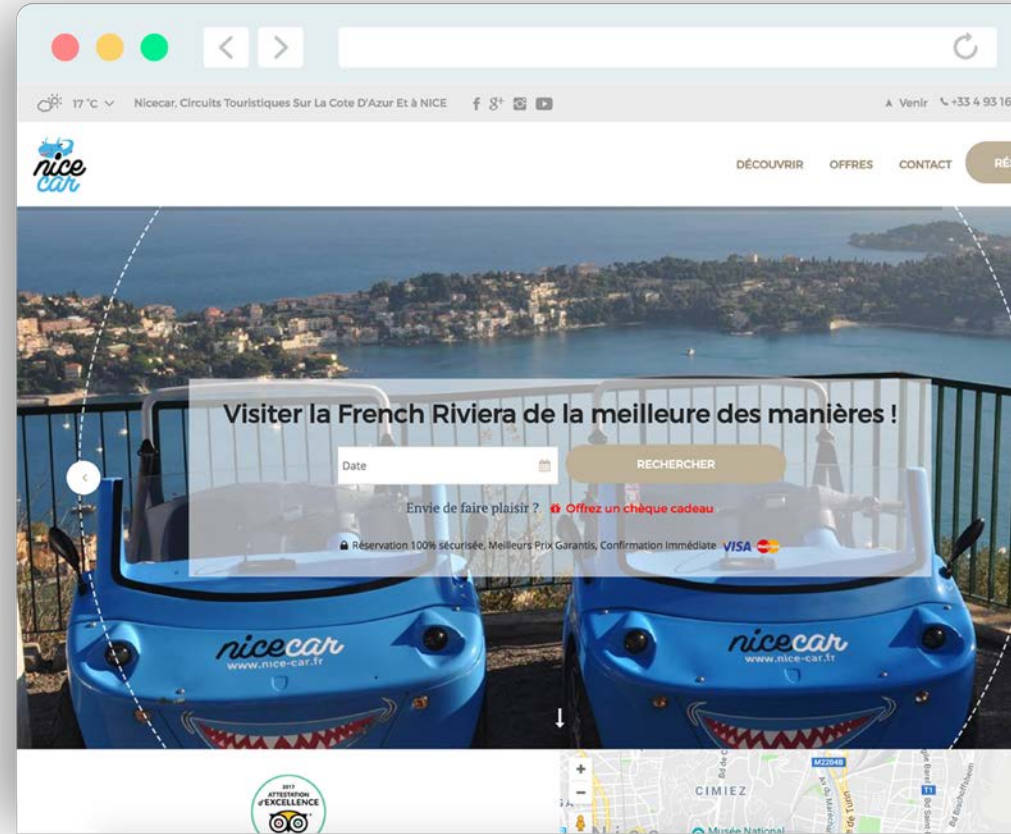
17 °C ∨ Nicecar, Circuits Touristiques Sur La Cote D'Azur Et à NICE

Venir +33 4 93 16

nice car

DÉCOUVRIR OFFRES CONTACT RÉ

Visiter la French Riviera de la meilleure des manières !

Date

RECHERCHER

Envie de faire plaisir ? Offrez un chèque cadeau

Réservation 100% sécurisée, Meilleurs Prix Garantis, Confirmation Immédiate VISA

nicecar www.nice-car.fr

nicecar www.nice-car.fr

2017 ATTESTATION d'EXCELLENCE

+
−
CIMIEZ
M2204B
Musée National